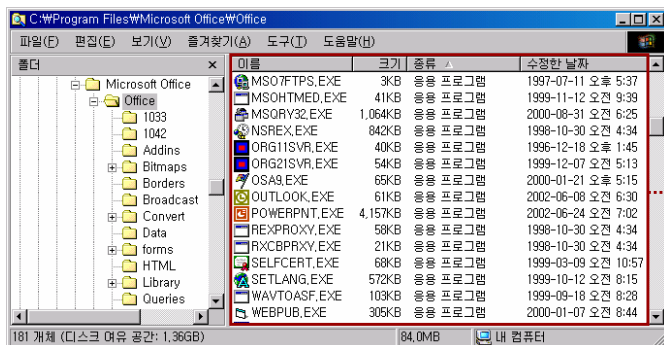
C:₩Program Files₩Microsoft Office₩Office

파일(F) 편집(E) 보기(V) 즐겨찾기(A) 도구(T) 도움말(H)

폴더 ×

Microsoft Office
Office
1033
1042
Addins
Bitmaps
Borders
Broadcast
Convert
Data
forms
HTML
Library
Queries

| 이름 | 크기 | 종류 | 수정한 날짜 |
|---|---|---|---|
| MSO7FTPS.EXE | 3KB | 응용 프로그램 | 1997-07-11 오후 5:37 |
| MSOHTMED.EXE | 41KB | 응용 프로그램 | 1999-11-12 오전 9:39 |
| MSQRY32.EXE | 1,064KB | 응용 프로그램 | 2000-08-31 오전 6:25 |
| NSREX.EXE | 842KB | 응용 프로그램 | 1998-10-30 오후 4:34 |
| ORG11SVR.EXE | 40KB | 응용 프로그램 | 1996-12-18 오후 1:45 |
| ORG21SVR.EXE | 54KB | 응용 프로그램 | 1999-12-07 오전 5:13 |
| OSA9.EXE | 65KB | 응용 프로그램 | 2000-01-21 오후 5:15 |
| OUTLOOK.EXE | 61KB | 응용 프로그램 | 2002-06-08 오전 6:30 |
| POWERPNT.EXE | 4,157KB | 응용 프로그램 | 2002-06-24 오전 7:02 |
| REXPROXY.EXE | 58KB | 응용 프로그램 | 1998-10-30 오후 4:34 |
| RXCBPRXY.EXE | 21KB | 응용 프로그램 | 1998-10-30 오후 4:34 |
| SELFCERT.EXE | 68KB | 응용 프로그램 | 1999-03-09 오전 10:57 |
| SETLANG.EXE | 572KB | 응용 프로그램 | 1999-10-12 오전 8:15 |
| WAVTOASF.EXE | 103KB | 응용 프로그램 | 1999-09-18 오전 8:28 |
| WEBPUB.EXE | 305KB | 응용 프로그램 | 2000-01-07 오전 8:44 |

181 개체 (디스크 여유 공간: 1.36GB) 84.0MB 내 컴퓨터